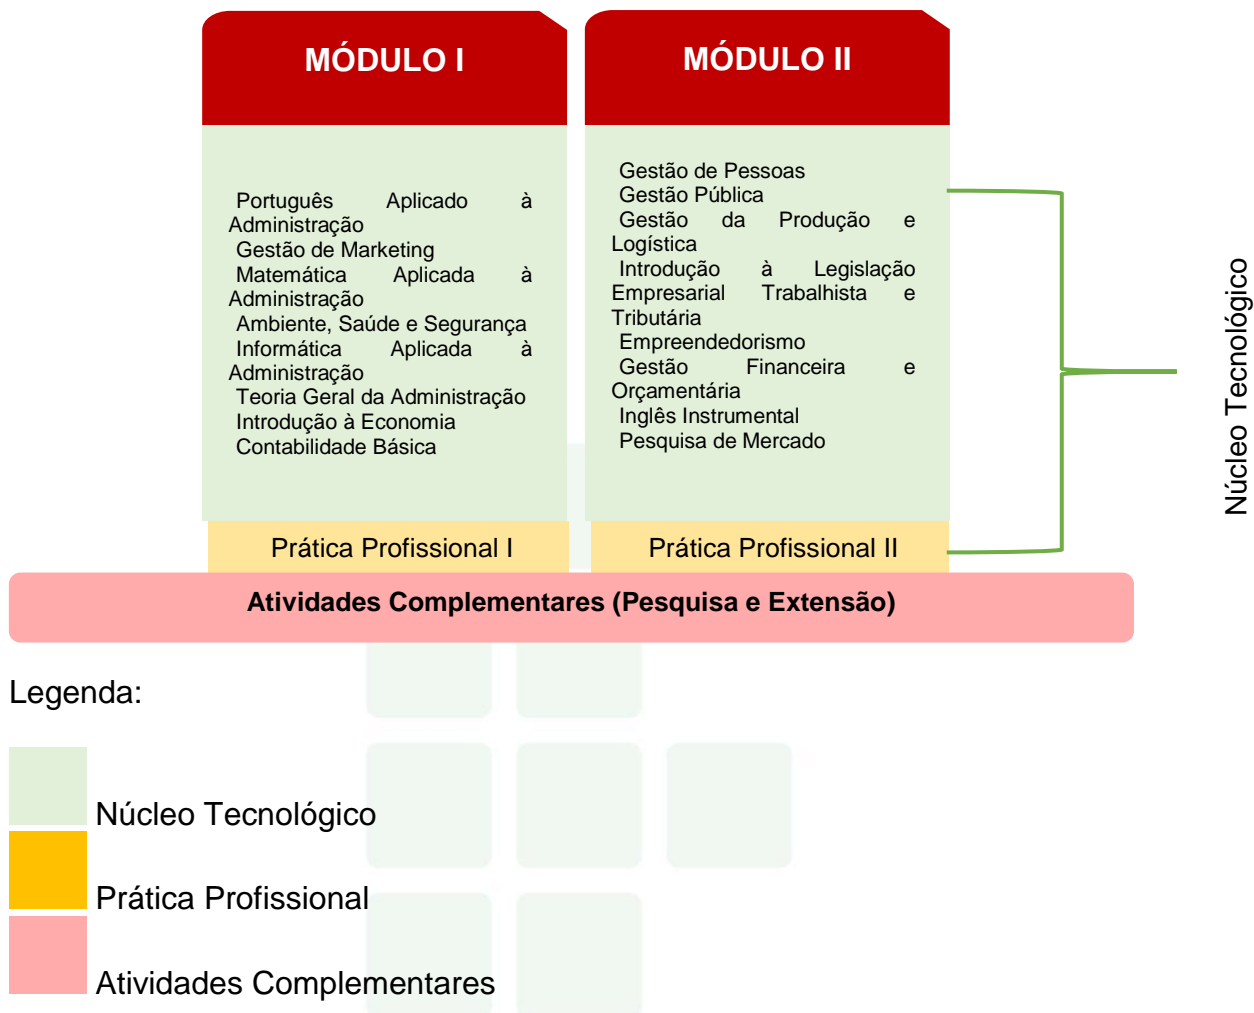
MÓDULO I

Português Aplicado à Administração
Gestão de Marketing
Matemática Aplicada à Administração
Ambiente, Saúde e Segurança
Informática Aplicada à Administração
Teoria Geral da Administração
Introdução à Economia
Contabilidade Básica

Prática Profissional I

MÓDULO II

Gestão de Pessoas
Gestão Pública
Gestão da Produção e Logística
Introdução à Legislação Empresarial Trabalhista e Tributária
Empreendedorismo
Gestão Financeira e Orçamentária
Inglês Instrumental
Pesquisa de Mercado

Prática Profissional II

Núcleo Tecnológico

Atividades Complementares (Pesquisa e Extensão)

Legenda:

Núcleo Tecnológico
Prática Profissional
Atividades Complementares